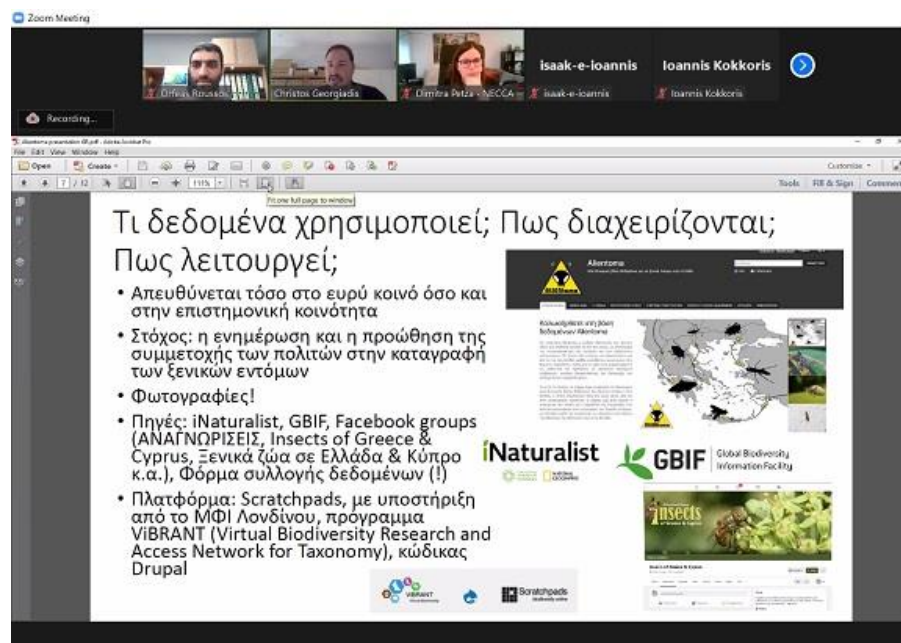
Zoom Meeting

Orfeas Roussos
Christos Georgiadis
Dimitra Petza - NECCA
isaak-e-ioannis
isaak-e-ioannis
Ioannis Kokkoris
Ioannis Kokkoris

Recording...

Alientoma presentation 08.pdf - Adobe Acrobat Pro
File Edit View Window Help
Open Create
7 / 12 115%
Fit one full page to window
Customize
Tools Fill & Sign Comment

Τι δεδομένα χρησιμοποιεί; Πως διαχειρίζονται; Πως λειτουργεί;

• Απευθύνεται τόσο στο ευρύ κοινό όσο και στην επιστημονική κοινότητα
• Στόχος: η ενημέρωση και η προώθηση της συμμετοχής των πολιτών στην καταγραφή των ξενικών εντόμων
• Φωτογραφίες!
• Πηγές: iNaturalist, GBIF, Facebook groups (ΑΝΑΓΝΩΡΙΣΕΙΣ, Insects of Greece & Cyprus, Ξενικά ζώα σε Ελλάδα & Κύπρο κ.α.), Φόρμα συλλογής δεδομένων (!)
• Πλατφόρμα: Scratchpads, με υποστήριξη από το ΜΦΙ Λονδίνου, πρόγραμμα ViBRANT (Virtual Biodiversity Research and Access Network for Taxonomy), κώδικας Drupal

Alientoma
Καλωσορίσατε στη βάση δεδομένων Alientoma

iNaturalist
GBIF Global Biodiversity Information Facility
Insects of Greece & Cyprus
ViBRANT
Scratchpads